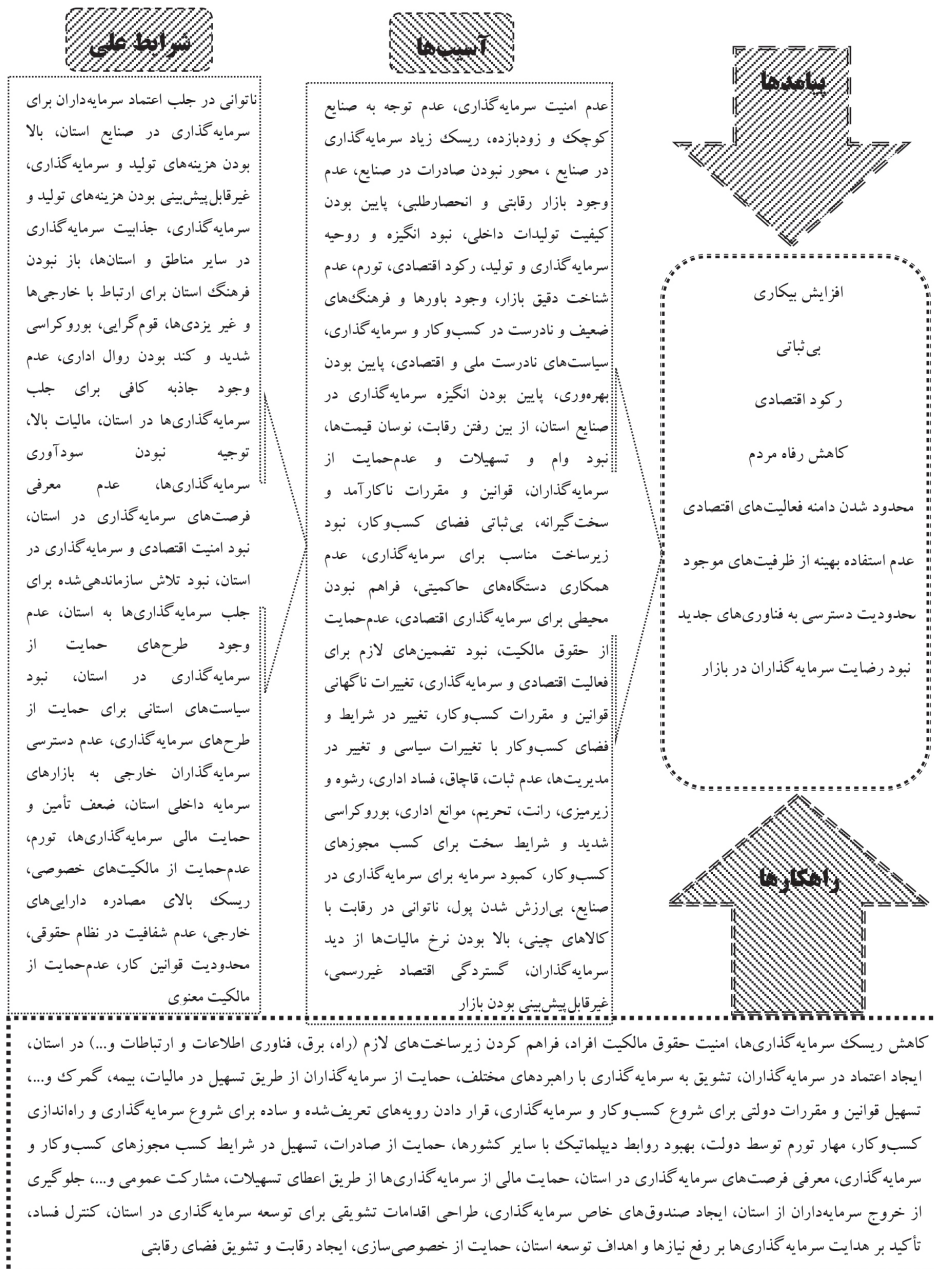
شرایط علی

ناتوانی در جلب اعتماد سرمایه‌داران برای سرمایه‌گذاری در صنایع استان، بالا بودن هزینه‌های تولید و سرمایه‌گذاری، غیرقابل‌پیش‌بینی بودن هزینه‌های تولید و سرمایه‌گذاری، جذابیت سرمایه‌گذاری در سایر مناطق و استان‌ها، باز نبودن فرهنگ استان برای ارتباط با خارجی‌ها و غیر یزدی‌ها، قوم‌گرایی، بوروکراسی شدید و کند بودن روال اداری، عدم وجود جاذبه کافی برای جلب سرمایه‌گذاری‌ها در استان، مالیات بالا، توجیه نبودن سودآوری سرمایه‌گذاری‌ها، عدم معرفی فرصت‌های سرمایه‌گذاری در استان، نبود امنیت اقتصادی و سرمایه‌گذاری در استان، نبود تلاش سازماندهی‌شده برای جلب سرمایه‌گذاری‌ها به استان، عدم وجود طرح‌های حمایت از سرمایه‌گذاری در استان، نبود سیاست‌های استانی برای حمایت از طرح‌های سرمایه‌گذاری، عدم دسترسی سرمایه‌گذاران خارجی به بازارهای سرمایه داخلی استان، ضعف تأمین و حمایت مالی سرمایه‌گذاری‌ها، تورم، عدم‌حمایت از مالکیت‌های خصوصی، ریسک بالای مصادره دارایی‌های خارجی، عدم شفافیت در نظام حقوقی، محدودیت قوانین کار، عدم‌حمایت از مالکیت معنوی

آسیب‌ها

عدم امنیت سرمایه‌گذاری، عدم توجه به صنایع کوچک و زودبازده، ریسک زیاد سرمایه‌گذاری در صنایع ، محور نبودن صادرات در صنایع، عدم وجود بازار رقابتی و انحصارطلبی، پایین بودن کیفیت تولیدات داخلی، نبود انگیزه و روحیه سرمایه‌گذاری و تولید، رکود اقتصادی، تورم، عدم شناخت دقیق بازار، وجود باورها و فرهنگ‌های ضعیف و نادرست در کسب‌وکار و سرمایه‌گذاری، سیاست‌های نادرست ملی و اقتصادی، پایین بودن بهره‌وری، پایین بودن انگیزه سرمایه‌گذاری در صنایع استان، از بین رفتن رقابت، نوسان قیمت‌ها، نبود وام و تسهیلات و عدم‌حمایت از سرمایه‌گذاران، قوانین و مقررات ناکارآمد و سخت‌گیرانه، بی‌ثباتی فضای کسب‌وکار، نبود زیرساخت مناسب برای سرمایه‌گذاری، عدم همکاری دستگاه‌های حاکمیتی، فراهم نبودن محیطی برای سرمایه‌گذاری اقتصادی، عدم‌حمایت از حقوق مالکیت، نبود تضمین‌های لازم برای فعالیت اقتصادی و سرمایه‌گذاری، تغییرات ناگهانی قوانین و مقررات کسب‌وکار، تغییر در شرایط و فضای کسب‌وکار با تغییرات سیاسی و تغییر در مدیریت‌ها، عدم ثبات، قاچاق، فساد اداری، رشوه و زیرمیزی، رانت، تحریم، موانع اداری، بوروکراسی شدید و شرایط سخت برای کسب مجوزهای کسب‌وکار، کمبود سرمایه برای سرمایه‌گذاری در صنایع، بی‌ارزش شدن پول، ناتوانی در رقابت با کالاهای چینی، بالا بودن نرخ مالیات‌ها از دید سرمایه‌گذاران، گستردگی اقتصاد غیررسمی، غیرقابل‌پیش‌بینی بودن بازار

پیامدها

افزایش بیکاری

بی‌ثباتی

رکود اقتصادی

کاهش رفاه مردم

محدود شدن دامنه فعالیت‌های اقتصادی

عدم استفاده بهینه از ظرفیت‌های موجود

محدودیت دسترسی به فناوری‌های جدید

نبود رضایت سرمایه‌گذاران در بازار

راهکارها

کاهش ریسک سرمایه‌گذاری‌ها، امنیت حقوق مالکیت افراد، فراهم کردن زیرساخت‌های لازم (راه، برق، فناوری اطلاعات و ارتباطات و...) در استان، ایجاد اعتماد در سرمایه‌گذاران، تشویق به سرمایه‌گذاری با راهبردهای مختلف، حمایت از سرمایه‌گذاران از طریق تسهیل در مالیات، بیمه، گمرک و...، تسهیل قوانین و مقررات دولتی برای شروع کسب‌وکار و سرمایه‌گذاری، قرار دادن رویه‌های تعریف‌شده و ساده برای شروع سرمایه‌گذاری و راه‌اندازی کسب‌وکار، مهار تورم توسط دولت، بهبود روابط دیپلماتیک با سایر کشورها، حمایت از صادرات، تسهیل در شرایط کسب مجوزهای کسب‌وکار و سرمایه‌گذاری، معرفی فرصت‌های سرمایه‌گذاری در استان، حمایت مالی از سرمایه‌گذاری‌ها از طریق اعطای تسهیلات، مشارکت عمومی و...، جلوگیری از خروج سرمایه‌داران از استان، ایجاد صندوق‌های خاص سرمایه‌گذاری، طراحی اقدامات تشویقی برای توسعه سرمایه‌گذاری در استان، کنترل فساد، تأکید بر هدایت سرمایه‌گذاری‌ها بر رفع نیازها و اهداف توسعه استان، حمایت از خصوصی‌سازی، ایجاد رقابت و تشویق فضای رقابتی